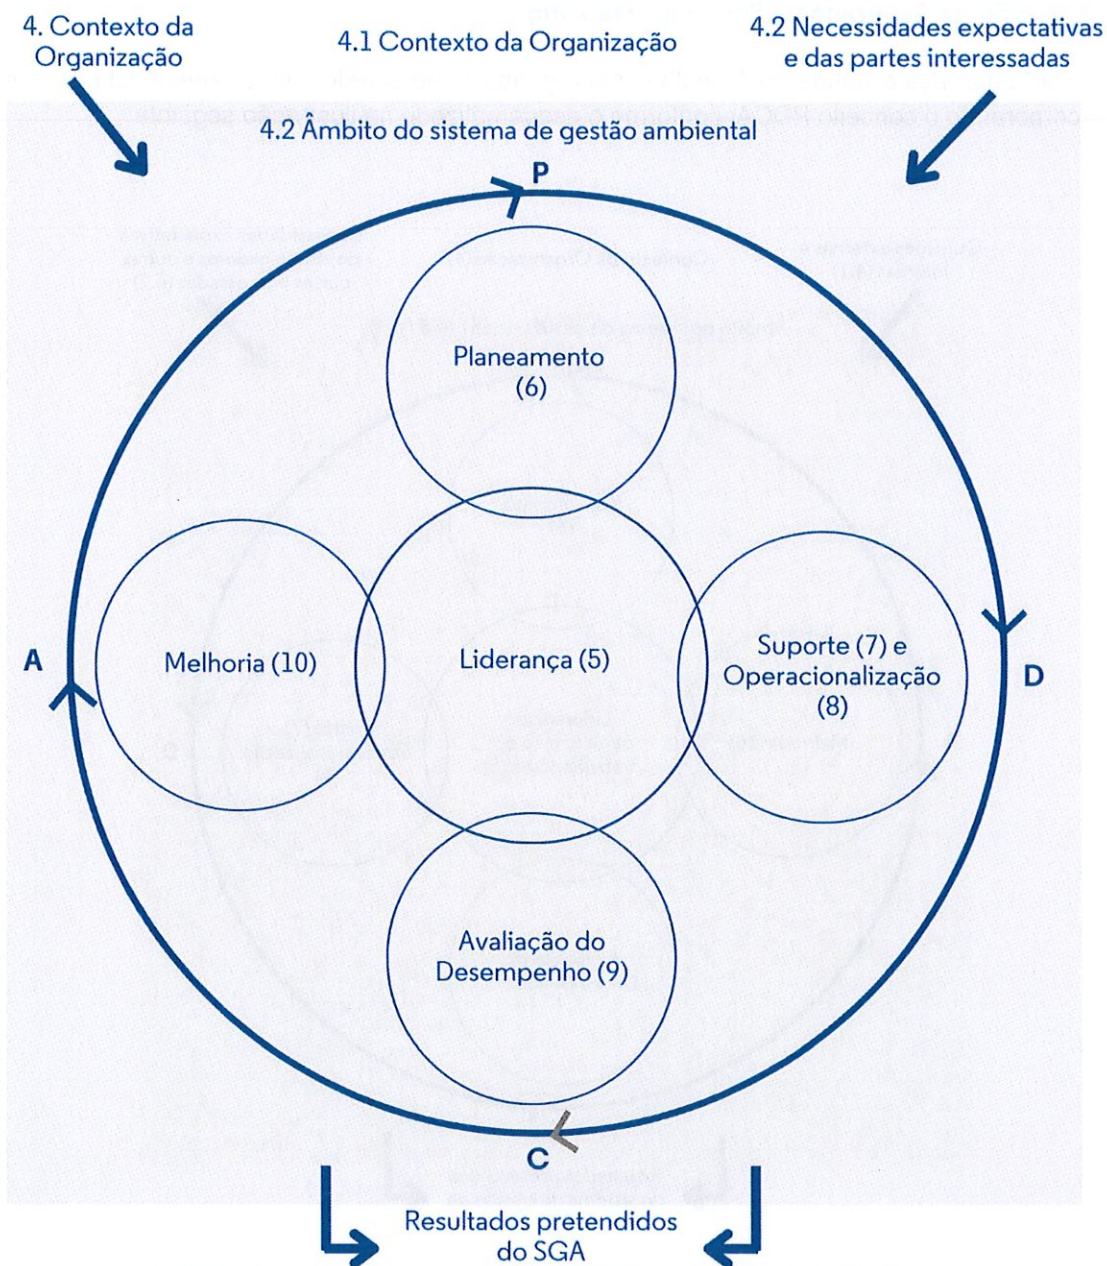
4. Contexto da Organização

4.1 Contexto da Organização

4.2 Necessidades expectativas e das partes interessadas

4.2 Âmbito do sistema de gestão ambiental

P

Planeamento (6)

A

Melhoria (10)

Liderança (5)

Suporte (7) e Operacionalização (8)

D

Avaliação do Desempenho (9)

C

Resultados pretendidos do SGA